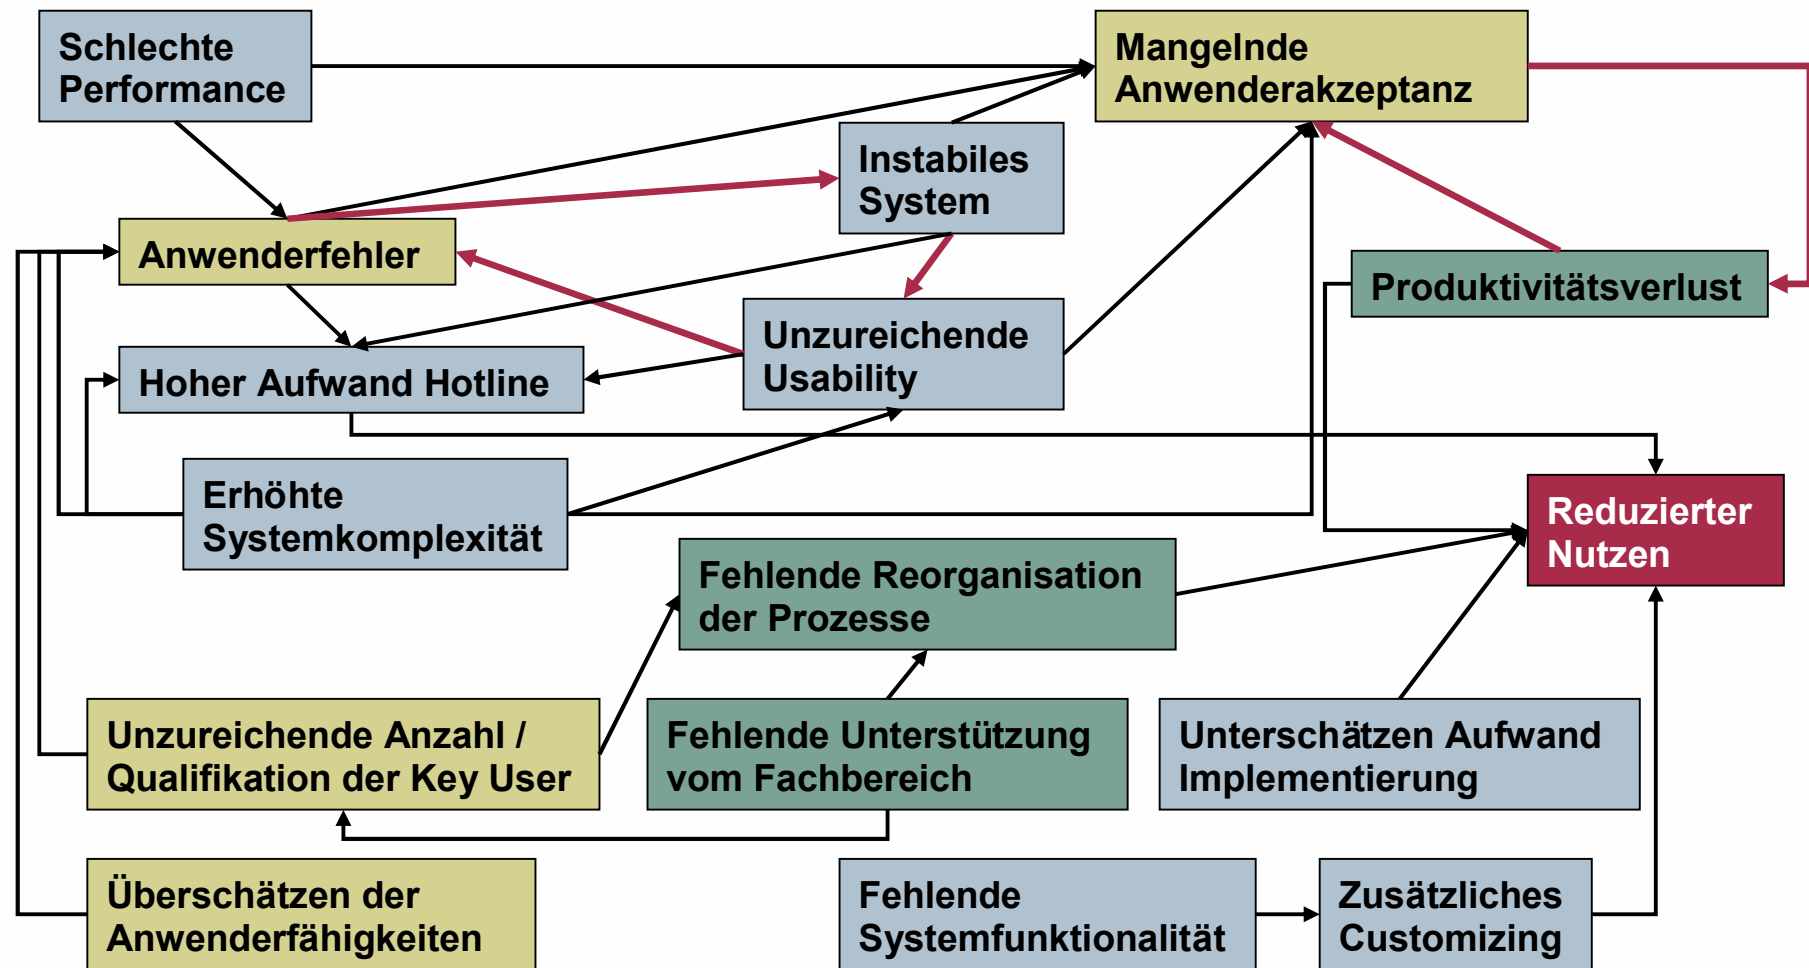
Schlechte Performance

Mangelnde Anwenderakzeptanz

Instabiles System

Anwenderfehler

Produktivitätsverlust

Unzureichende Usability

Hoher Aufwand Hotline

Erhöhte Systemkomplexität

Reduzierter Nutzen

Fehlende Reorganisation der Prozesse

Unzureichende Anzahl / Qualifikation der Key User

Fehlende Unterstützung vom Fachbereich

Unterschätzen Aufwand Implementierung

Überschätzen der Anwenderfähigkeiten

Fehlende Systemfunktionalität

Zusätzliches Customizing